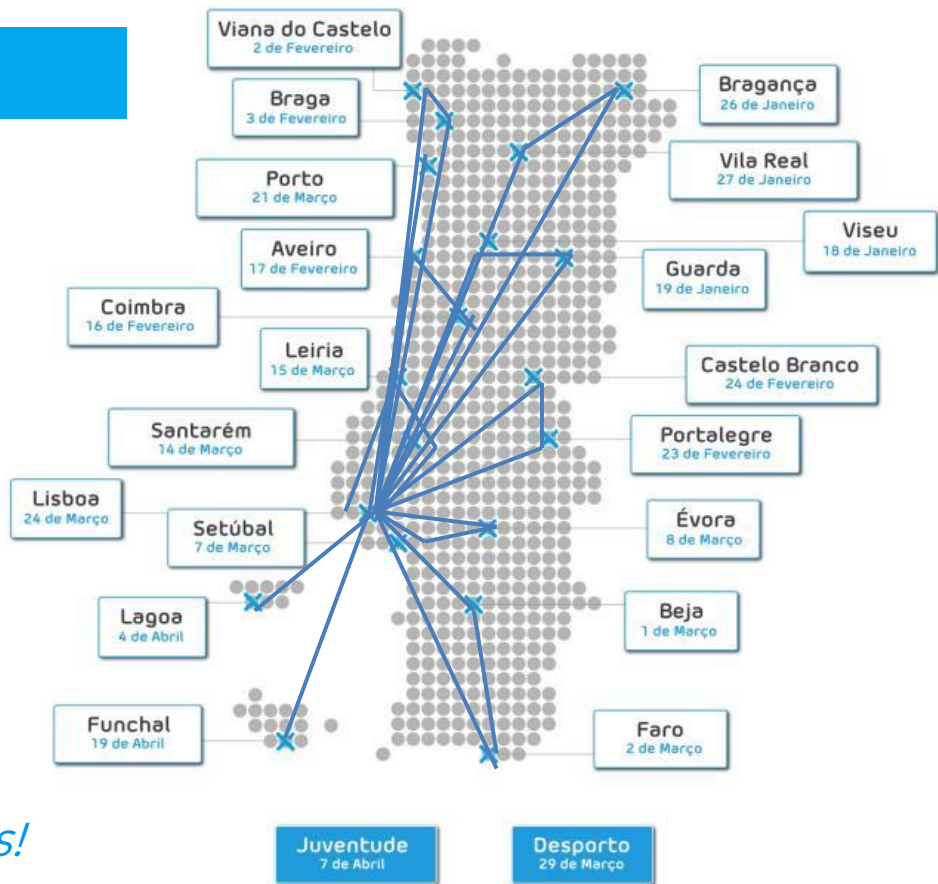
Viana do Castelo
2 de Fevereiro

Braga
3 de Fevereiro

Bragança
26 de Janeiro

Porto
21 de Março

Vila Real
27 de Janeiro

Viseu
18 de Janeiro

Aveiro
17 de Fevereiro

Guarda
19 de Janeiro

Coimbra
16 de Fevereiro

Leiria
15 de Março

Castelo Branco
24 de Fevereiro

Santarém
14 de Março

Portalegre
23 de Fevereiro

Lisboa
24 de Março

Setúbal
7 de Março

Évora
8 de Março

Lagoa
4 de Abril

Beja
1 de Março

Funchal
19 de Abril

Faro
2 de Março

s!

Juventude
7 de Abril

Desporto
29 de Março